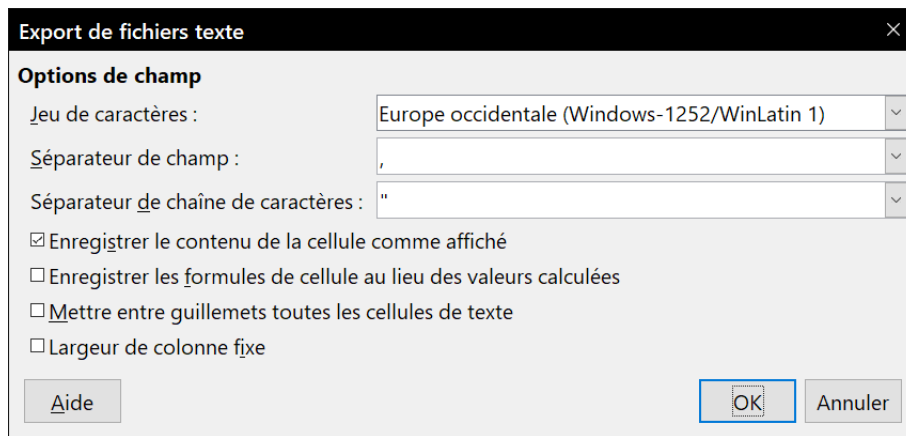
Export de fichiers texte

Options de champ

Jeu de caractères : Europe occidentale (Windows-1252/WinLatin 1)

Séparateur de champ : ,

Séparateur de chaîne de caractères : "

☑ Enregistrer le contenu de la cellule comme affiché

☐ Enregistrer les formules de cellule au lieu des valeurs calculées

☐ Mettre entre guillemets toutes les cellules de texte

☐ Largeur de colonne fixe

Aide

OK

Annuler